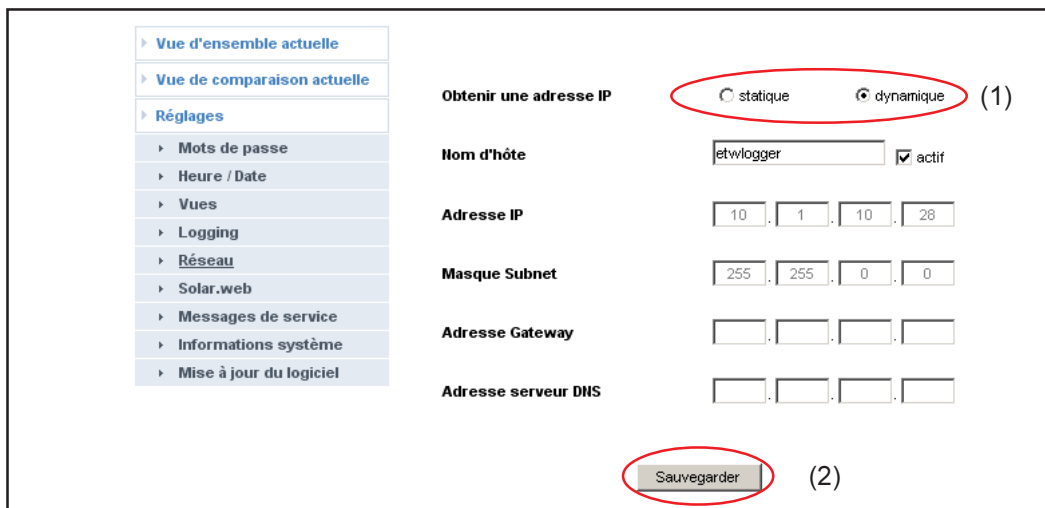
Vue d'ensemble actuelle
Vue de comparaison actuelle
Réglages
Mots de passe
Heure / Date
Vues
Logging
Réseau
Solar.web
Messages de service
Informations système
Mise à jour du logiciel

Obtenir une adresse IP
statique
dynamique
(1)

Nom d'hôte
etwlogger
actif

Adresse IP
10 . 1 . 10 . 28

Masque Subnet
255 . 255 . 0 . 0

Adresse Gateway

Adresse serveur DNS

Sauvegarder
(2)